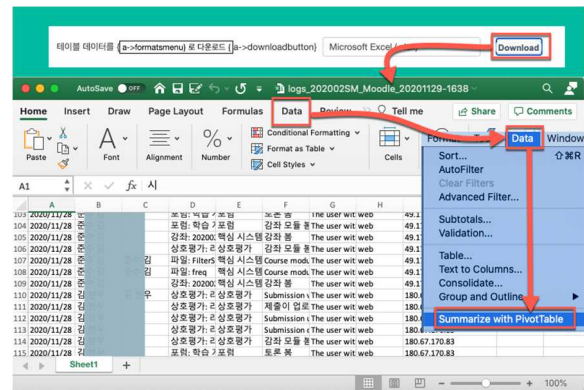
테이블 데이터를 {a->formatsmenu} 로 다운로드 {a->downloadbutton}

Microsoft Excel

Download

AutoSave OFF

logs_202002SM_Moodle_20201129-1638

Home Insert Draw Page Layout Formulas Data Review Tell me

Share Comments

Paste Font Alignment Number

Conditional Formatting

Format as Table

Cell Styles

Cells

Format Data Window

Sort... ⇧⌘R
AutoFilter
Clear Filters
Advanced Filter...
Subtotals...
Validation...
Table...
Text to Columns...
Consolidate...
Group and Outline
Summarize with PivotTable

A1 fx 시

| | A | B | C | D | E | F | G | H | I |
|---|---|---|---|---|---|---|---|---|---|
| 103 | 2020/11/28 | 준 | | 포럼: 학습 7 | 포럼 | 토론 봄 | The user wit | web | 49.1 |
| 104 | 2020/11/28 | 준 | | 포럼: 학습 7 | 포럼 | 강좌 모듈 봄 | The user wit | web | 49.1 |
| 105 | 2020/11/28 | 준 | | 강좌: 2020 | 핵심 시스템 | 강좌 봄 | The user wit | web | 49.1 |
| 106 | 2020/11/28 | 준 | | 상호평가: 2 | 상호평가 | 강좌 모듈 봄 | The user wit | web | 49.1 |
| 107 | 2020/11/28 | 준 | 김 | 파일: Filters | 핵심 시스템 | Course modu | The user wit | web | 49.1 |
| 108 | 2020/11/28 | 준 | 김 | 파일: freq | 핵심 시스템 | Course modu | The user wit | web | 49.1 |
| 109 | 2020/11/28 | 준 | | 강좌: 2020 | 핵심 시스템 | 강좌 봄 | The user wit | web | 49.1 |
| 110 | 2020/11/28 | 준 | 우 | 상호평가: 2 | 상호평가 | Submission | The user wit | web | 180. |
| 111 | 2020/11/28 | 김 | | 상호평가: 2 | 상호평가 | 제출이 업로 | The user wit | web | 180. |
| 112 | 2020/11/28 | 김 | | 상호평가: 2 | 상호평가 | Submission | The user wit | web | 180. |
| 113 | 2020/11/28 | 김 | | 상호평가: 2 | 상호평가 | 강좌 모듈 봄 | The user wit | web | 180.67.170.83 |
| 114 | 2020/11/28 | 김 | | 포럼: 학습 7 | 포럼 | 토론 봄 | The user wit | web | 180.67.170.83 |

Sheet1 +

100%